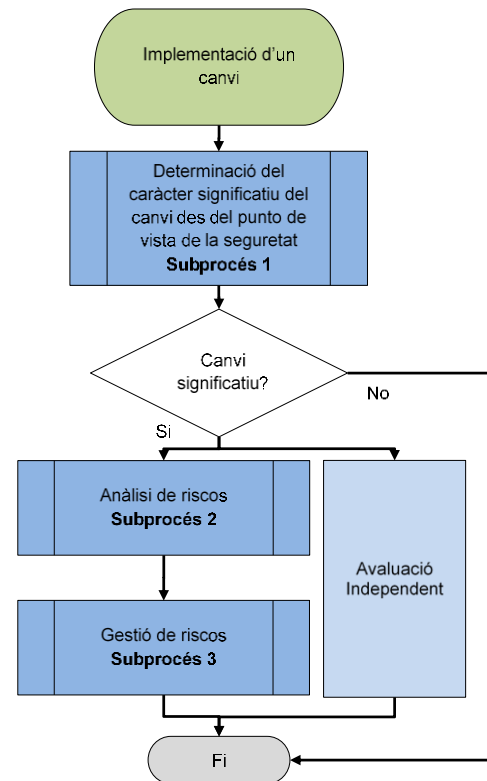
Implementació d'un canvi

Determinació del caràcter significatiu del canvi des del punto de vista de la seguretat
**Subprocés 1**

Canvi significatiu?

No

Si

Anàlisi de riscos
**Subprocés 2**

Gestió de riscos
**Subprocés 3**

Avaluació Independent

Fi